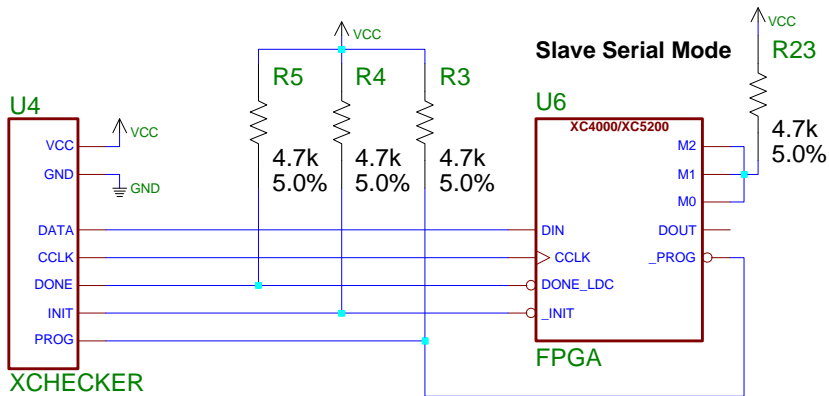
Slave Serial Mode

VCC

VCC

R5 R4 R3

R23

4.7k
5.0%

4.7k
5.0%

4.7k
5.0%

4.7k
5.0%

U4

VCC
GND
DATA
CCLK
DONE
INIT
PROG

VCC

GND

XCHECKER

U6

XC4000/XC5200

DIN
CCLK
DONE_LDC
_INIT

M2
M1
M0
DOUT
_PROG

FPGA